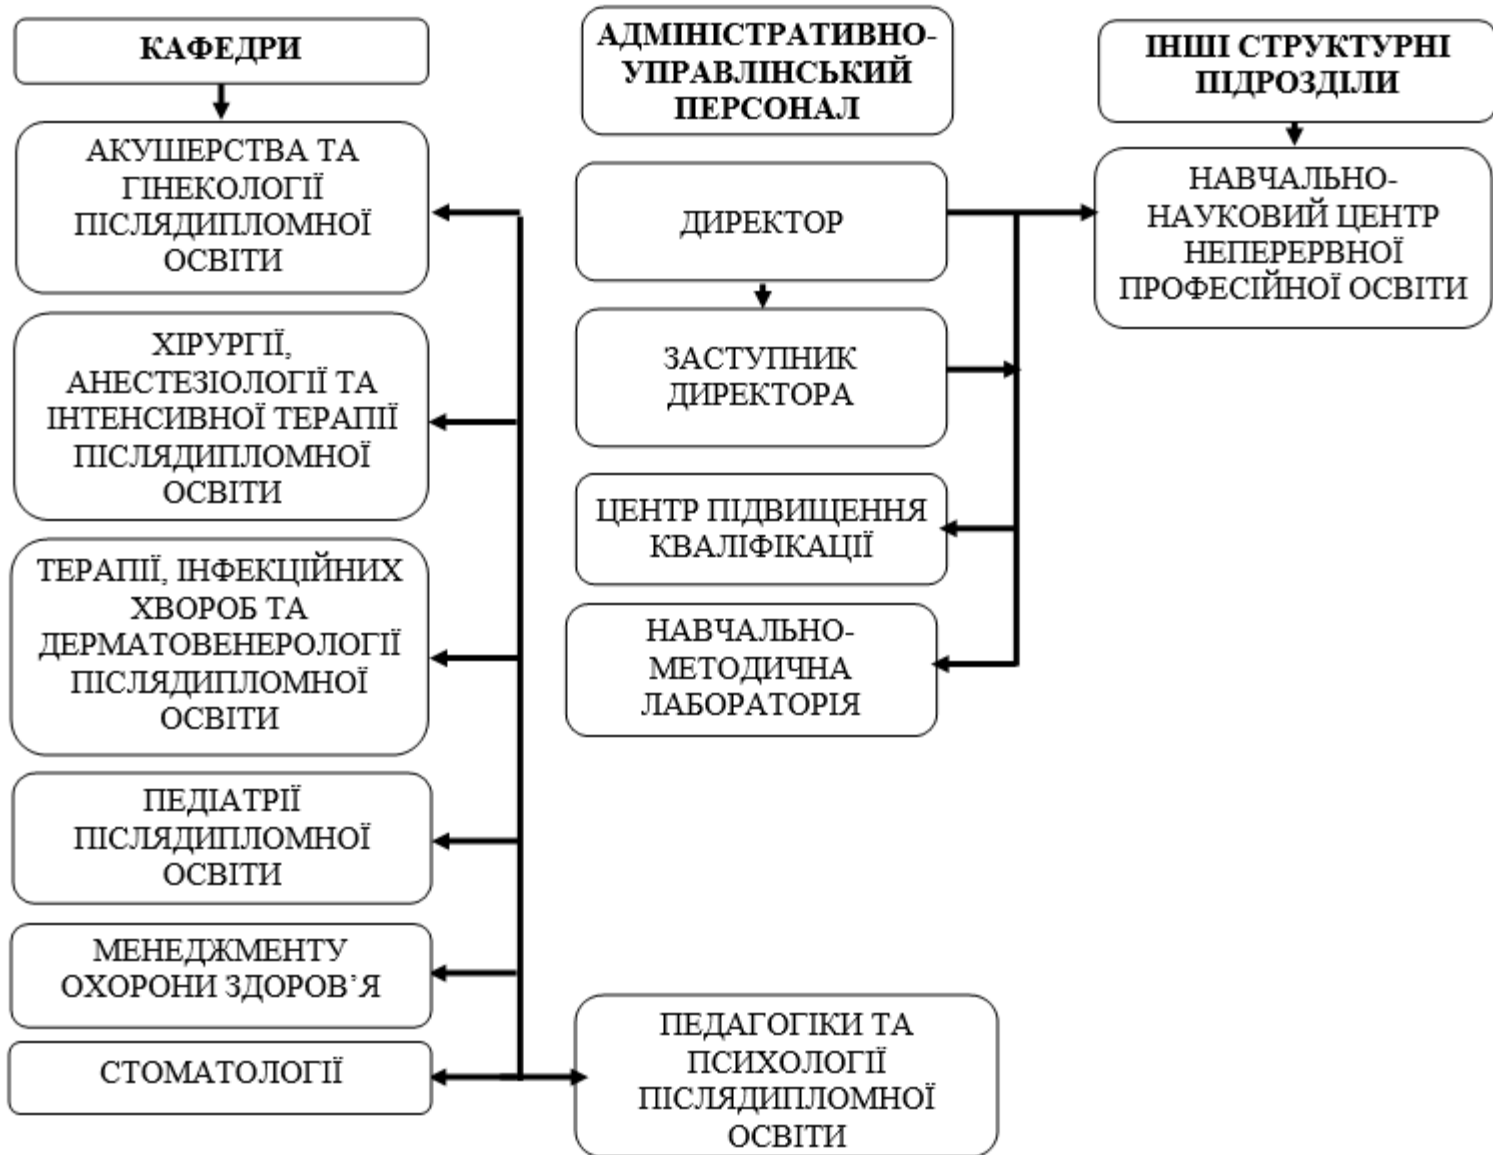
КАФЕДРИ

АКУШЕРСТВА ТА ГІНЕКОЛОГІЇ ПІСЛЯДИПЛОМНОЇ ОСВІТИ

ХІРУРГІЇ, АНЕСТЕЗІОЛОГІЇ ТА ІНТЕНСИВНОЇ ТЕРАПІЇ ПІСЛЯДИПЛОМНОЇ ОСВІТИ

ТЕРАПІЇ, ІНФЕКЦІЙНИХ ХВОРОБ ТА ДЕРМАТОВЕНЕРОЛОГІЇ ПІСЛЯДИПЛОМНОЇ ОСВІТИ

ПЕДІАТРІЇ ПІСЛЯДИПЛОМНОЇ ОСВІТИ

МЕНЕДЖМЕНТУ ОХОРОНИ ЗДОРОВ'Я

СТОМАТОЛОГІЇ

АДМІНІСТРАТИВНО-УПРАВЛІНСЬКИЙ ПЕРСОНАЛ

ДИРЕКТОР

ЗАСТУПНИК ДИРЕКТОРА

ЦЕНТР ПІДВИЩЕННЯ КВАЛІФІКАЦІЇ

НАВЧАЛЬНО-МЕТОДИЧНА ЛАБОРАТОРІЯ

ПЕДАГОГІКИ ТА ПСИХОЛОГІЇ ПІСЛЯДИПЛОМНОЇ ОСВІТИ

ІНШІ СТРУКТУРНІ ПІДРОЗДІЛИ

НАВЧАЛЬНО-НАУКОВИЙ ЦЕНТР НЕПЕРЕРВНОЇ ПРОФЕСІЙНОЇ ОСВІТИ